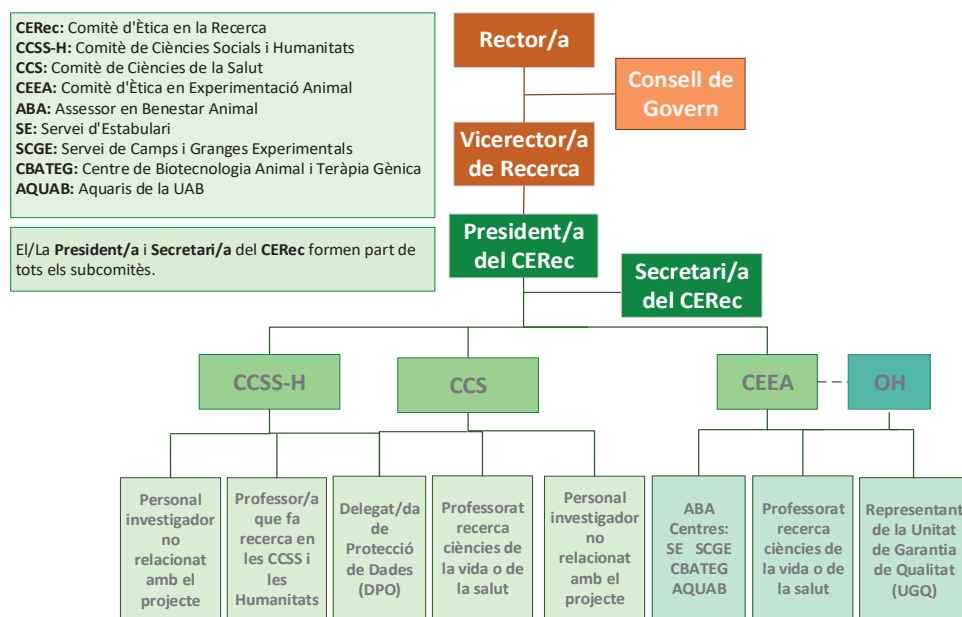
**CERec:** Comitè d'Ètica en la Recerca
**CCSS-H:** Comitè de Ciències Socials i Humanitats
**CCS:** Comitè de Ciències de la Salut
**CEEA:** Comitè d'Ètica en Experimentació Animal
**ABA:** Assessor en Benestar Animal
**SE:** Servei d'Estabulari
**SCGE:** Servei de Camps i Granges Experimentals
**CBATEG:** Centre de Biotecnologia Animal i Teràpia Gènica
**AQUAB:** Aquaris de la UAB

El/La **President/a** i **Secretari/a** del **CERec** formen part de tots els subcomitès.

Rector/a

Consell de Govern

Vicerector/a de Recerca

President/a del CERec

Secretari/a del CERec

CCSS-H

CCS

CEEA

OH

Personal investigador no relacionat amb el projecte

Professor/a que fa recerca en les CCSS i les Humanitats

Delegat/da de Protecció de Dades (DPO)

Professorat recerca ciències de la vida o de la salut

Personal investigador no relacionat amb el projecte

ABA
Centres:
SE SCGE
CBATEG
AQUAB

Professorat recerca ciències de la vida o de la salut

Representant de la Unitat de Garantia de Qualitat (UGQ)